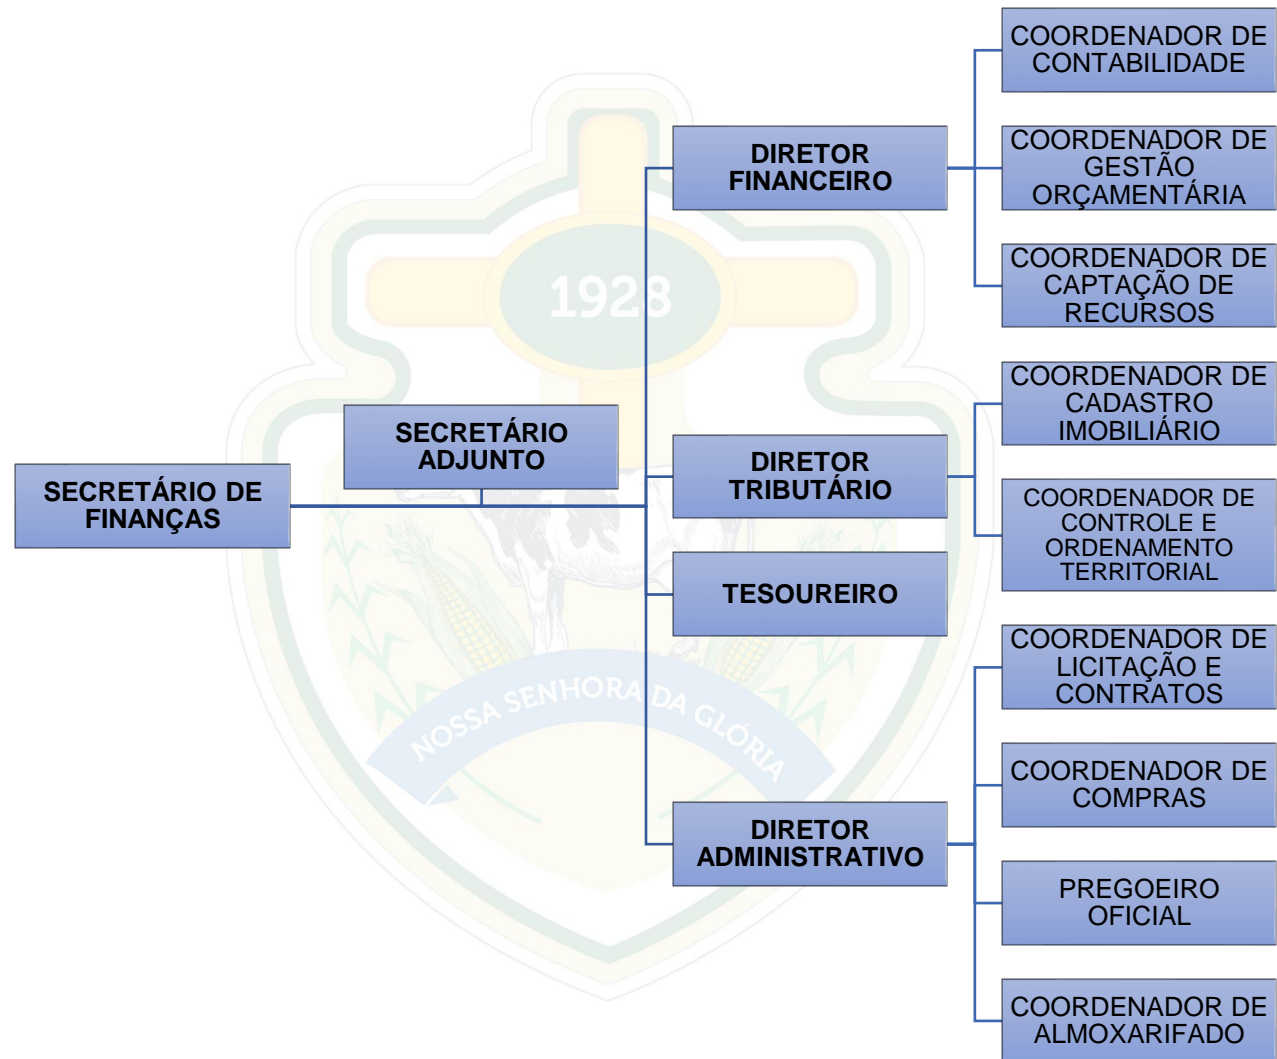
SECRETÁRIO DE FINANÇAS

SECRETÁRIO ADJUNTO

DIRETOR FINANCEIRO

COORDENADOR DE CONTABILIDADE

COORDENADOR DE GESTÃO ORÇAMENTÁRIA

COORDENADOR DE CAPTAÇÃO DE RECURSOS

DIRETOR TRIBUTÁRIO

COORDENADOR DE CADASTRO IMOBILIÁRIO

COORDENADOR DE CONTROLE E ORDENAMENTO TERRITORIAL

TESOUREIRO

DIRETOR ADMINISTRATIVO

COORDENADOR DE LICITAÇÃO E CONTRATOS

COORDENADOR DE COMPRAS

PREGOEIRO OFICIAL

COORDENADOR DE ALMOXARIFADO

1928

NOSSA SENHORA DA GLÓRIA